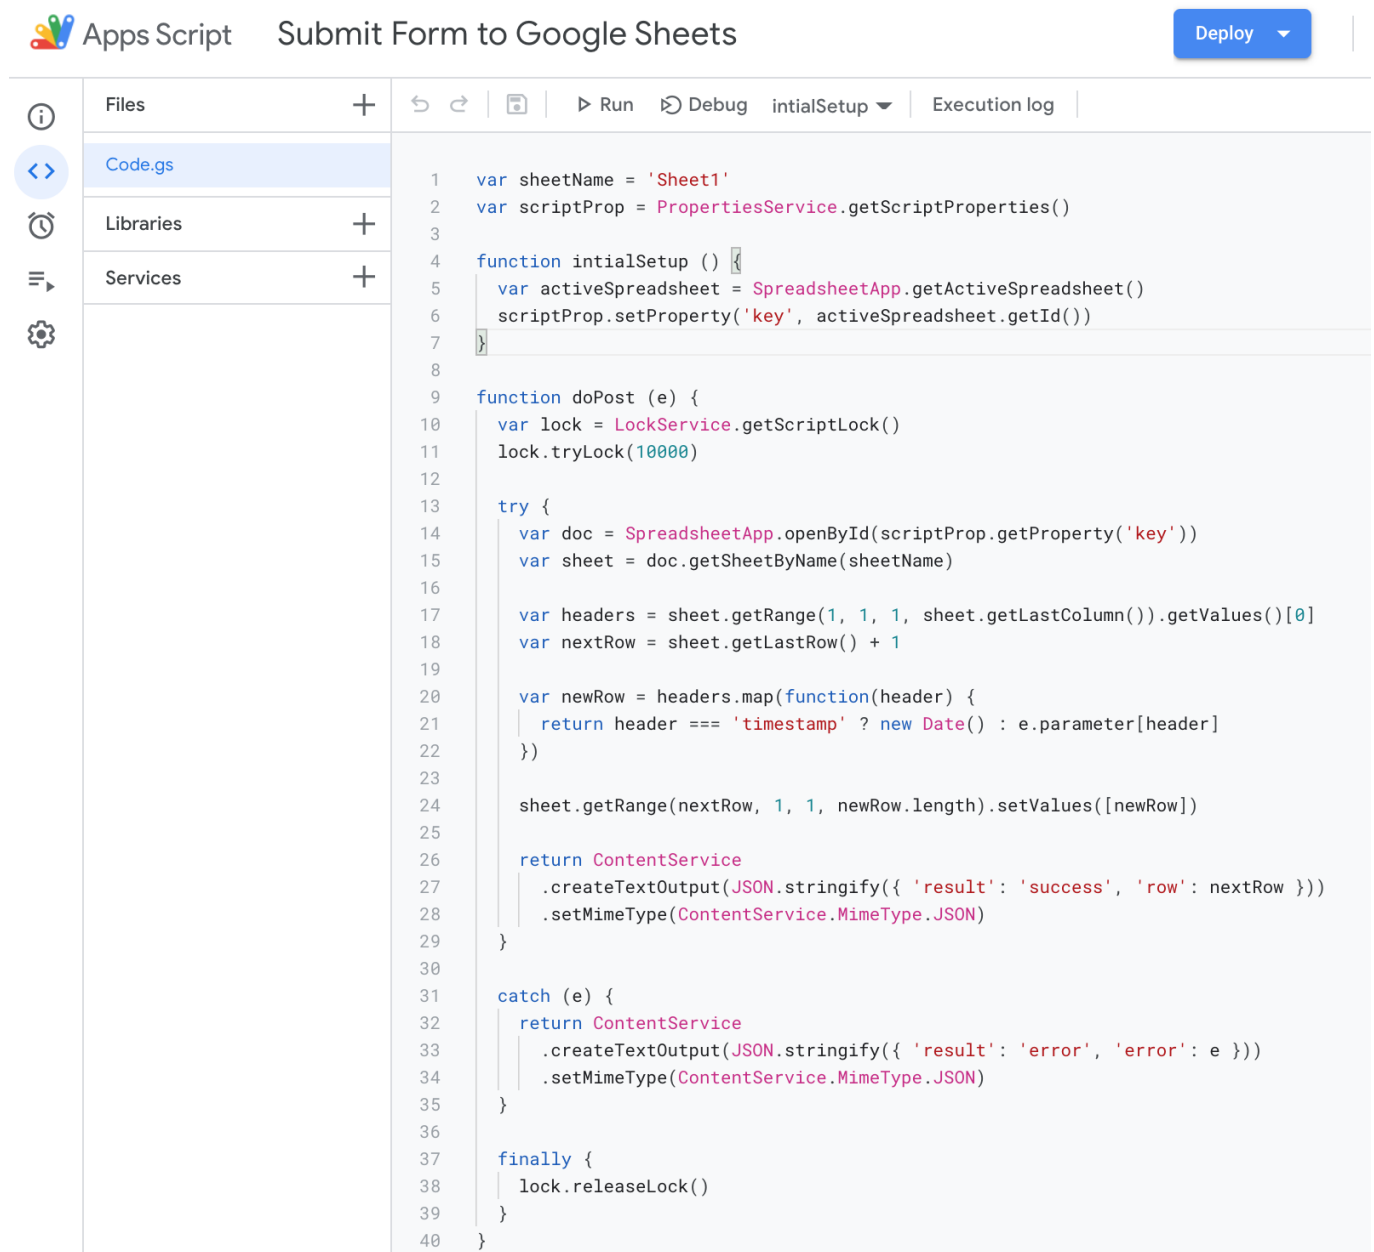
Apps Script Submit Form to Google Sheets

Deploy

Files +
Code.gs
Libraries +
Services +

Run Debug intialSetup Execution log

1 var sheetName = 'Sheet1'
2 var scriptProp = PropertiesService.getScriptProperties()
3
4 function intialSetup () {
5 var activeSpreadsheet = SpreadsheetApp.getActiveSpreadsheet()
6 scriptProp.setProperty('key', activeSpreadsheet.getId())
7 }
8
9 function doPost (e) {
10 var lock = LockService.getScriptLock()
11 lock.tryLock(10000)
12
13 try {
14 var doc = SpreadsheetApp.openById(scriptProp.getProperty('key'))
15 var sheet = doc.getSheetByName(sheetName)
16
17 var headers = sheet.getRange(1, 1, 1, sheet.getLastColumn()).getValues()[0]
18 var nextRow = sheet.getLastRow() + 1
19
20 var newRow = headers.map(function(header) {
21 return header === 'timestamp' ? new Date() : e.parameter[header]
22 })
23
24 sheet.getRange(nextRow, 1, 1, newRow.length).setValues([newRow])
25
26 return ContentService
27 .createTextOutput(JSON.stringify({ 'result': 'success', 'row': nextRow }))
28 .setMimeType(ContentService.MimeType.JSON)
29 }
30
31 catch (e) {
32 return ContentService
33 .createTextOutput(JSON.stringify({ 'result': 'error', 'error': e }))
34 .setMimeType(ContentService.MimeType.JSON)
35 }
36
37 finally {
38 lock.releaseLock()
39 }
40 }